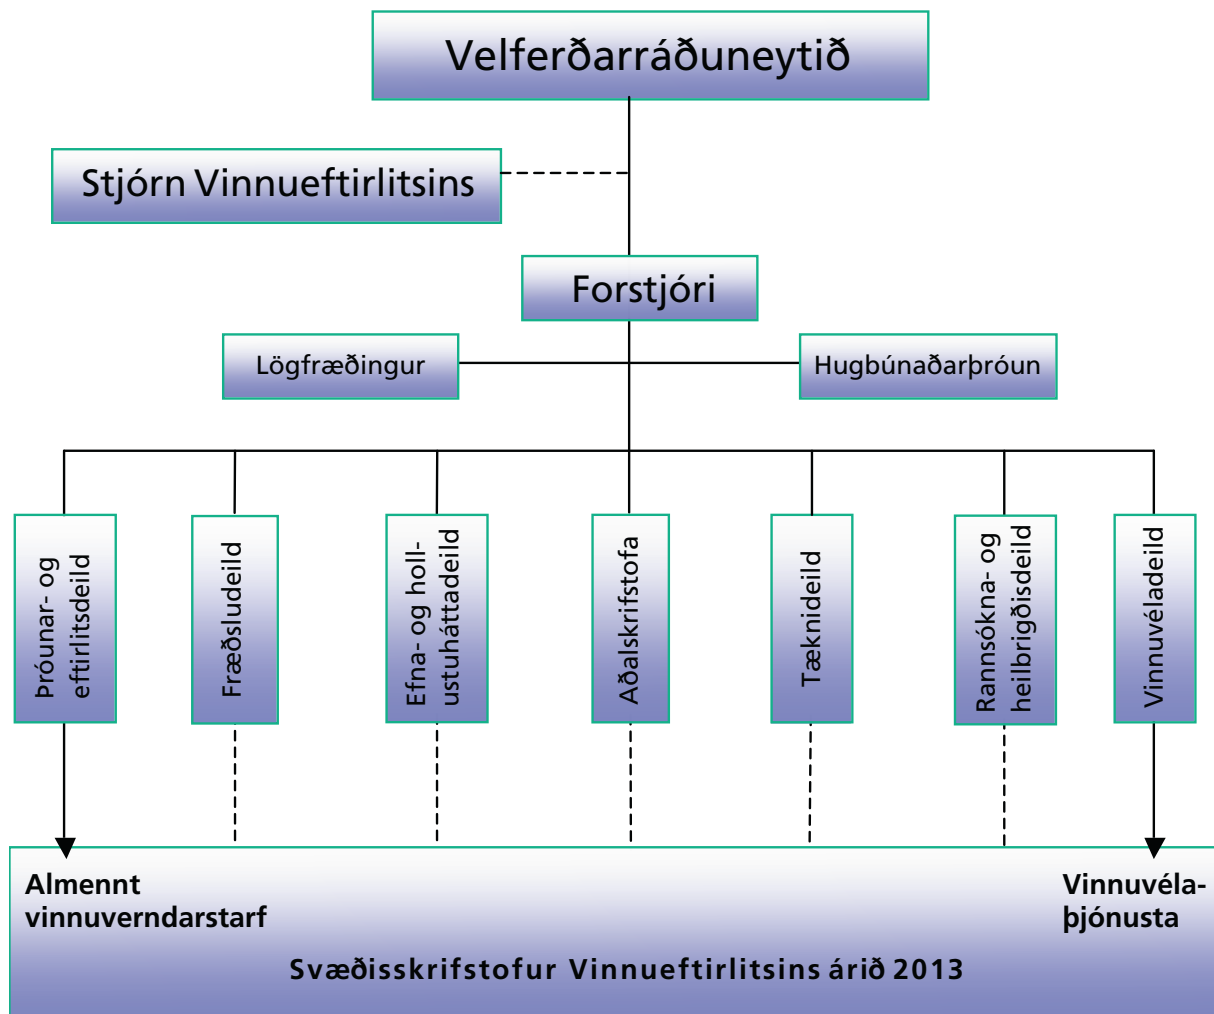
Velferðarráðuneytið

Stjórn Vinnueftirlitsins

Forstjóri

Lögfræðingur

Hugbúnaðarþróun

Þróunar- og eftirlitsdeild

Fræðsludeild

Efna- og hollustuháttadeild

Aðalskrifstofa

Tæknideild

Rannsókna- og heilbrigðisdeild

Vinnuvéladeild

Almennt vinnuverndarstarf

Vinnuvélaþjónusta

Svæðisskrifstofur Vinnueftirlitsins árið 2013